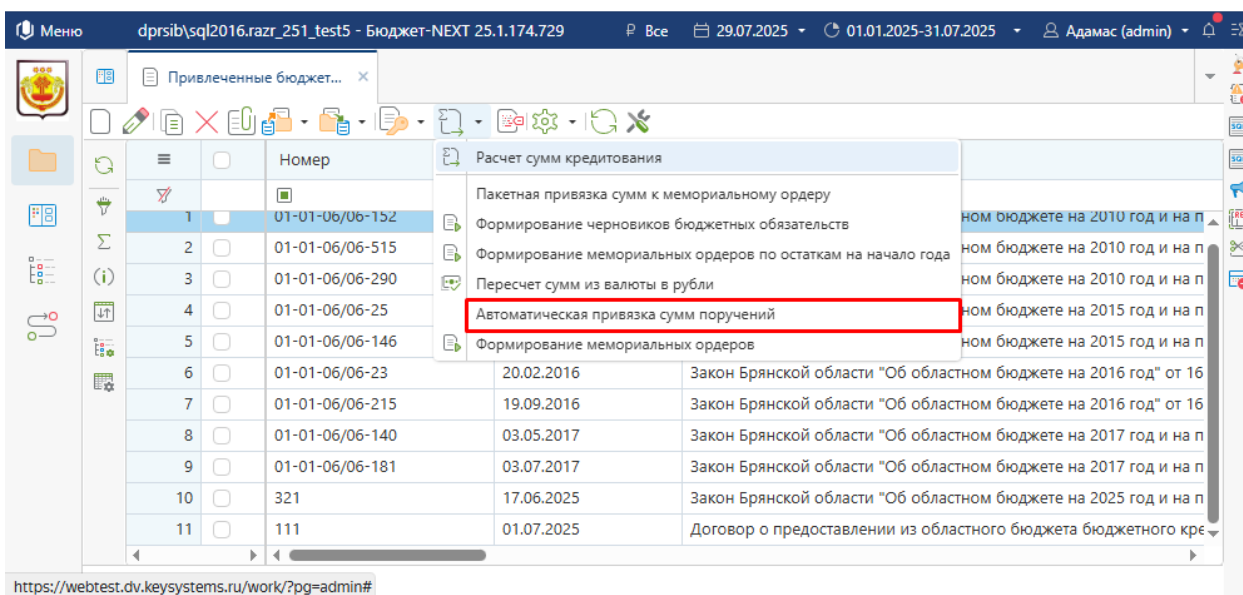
Меню dprsib\sql2016.razr_251_test5 - Бюджет-NEXT 25.1.174.729 ₽ Все 29.07.2025 01.01.2025-31.07.2025 Адамас (admin)

Привлеченные бюджет... ×

Расчет сумм кредитования
Пакетная привязка сумм к мемориальному ордеру
Формирование черновиков бюджетных обязательств
Формирование мемориальных ордеров по остаткам на начало года
Пересчет сумм из валюты в рубли
Автоматическая привязка сумм поручений
Формирование мемориальных ордеров

| | | Номер | | |
|---|---|---|---|---|
| 1 | | 01-01-06/06-152 | | ном бюджете на 2010 год и на п |
| 2 | | 01-01-06/06-515 | | ном бюджете на 2010 год и на п |
| 3 | | 01-01-06/06-290 | | ном бюджете на 2010 год и на п |
| 4 | | 01-01-06/06-25 | | ном бюджете на 2015 год и на п |
| 5 | | 01-01-06/06-146 | | ном бюджете на 2015 год и на п |
| 6 | | 01-01-06/06-23 | 20.02.2016 | Закон Брянской области "Об областном бюджете на 2016 год" от 16 |
| 7 | | 01-01-06/06-215 | 19.09.2016 | Закон Брянской области "Об областном бюджете на 2016 год" от 16 |
| 8 | | 01-01-06/06-140 | 03.05.2017 | Закон Брянской области "Об областном бюджете на 2017 год и на п |
| 9 | | 01-01-06/06-181 | 03.07.2017 | Закон Брянской области "Об областном бюджете на 2017 год и на п |
| 10 | | 321 | 17.06.2025 | Закон Брянской области "Об областном бюджете на 2025 год и на п |
| 11 | | 111 | 01.07.2025 | Договор о предоставлении из областного бюджета бюджетного кре |

https://webtest.dv.keysystems.ru/work/?pg=admin#